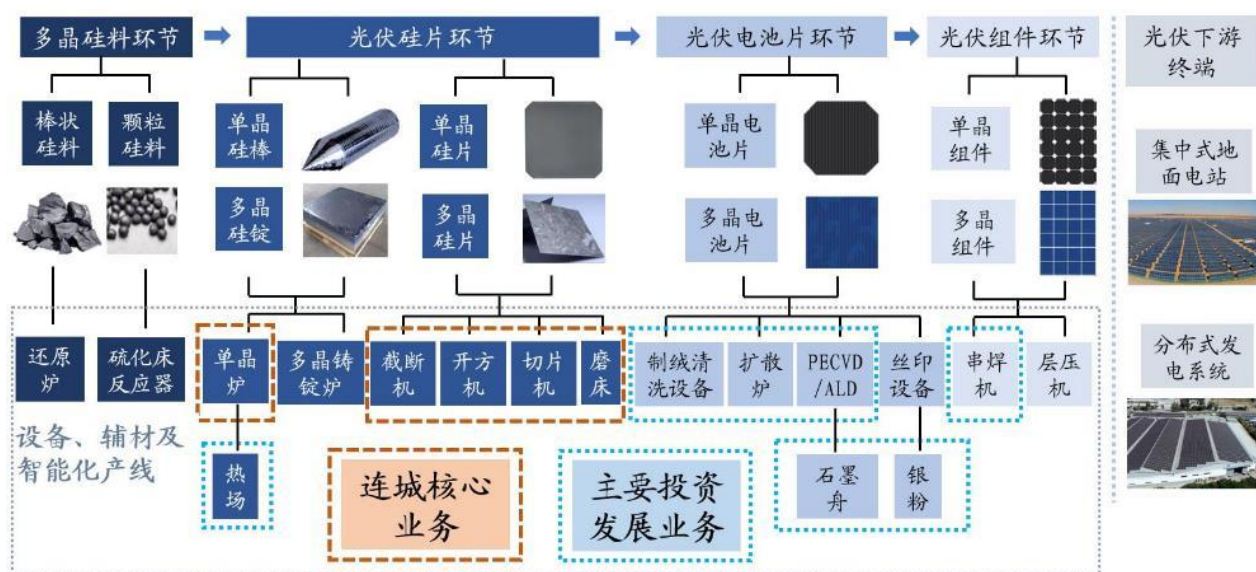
多晶硅料环节

光伏硅片环节

光伏电池片环节

光伏组件环节

光伏下游终端

棒状硅料

颗粒硅料

单晶硅棒

多晶硅锭

单晶硅片

多晶硅片

单晶电池片

多晶电池片

单晶组件

多晶组件

集中式地面电站

分布式发电系统

还原炉

硫化床反应器

单晶炉

多晶铸锭炉

截断机

开方机

切片机

磨床

制绒清洗设备

扩散炉

PECVD/ALD

丝印设备

串焊机

层压机

设备、辅材及智能化产线

热场

连城核心业务

主要投资发展业务

石墨舟

银粉